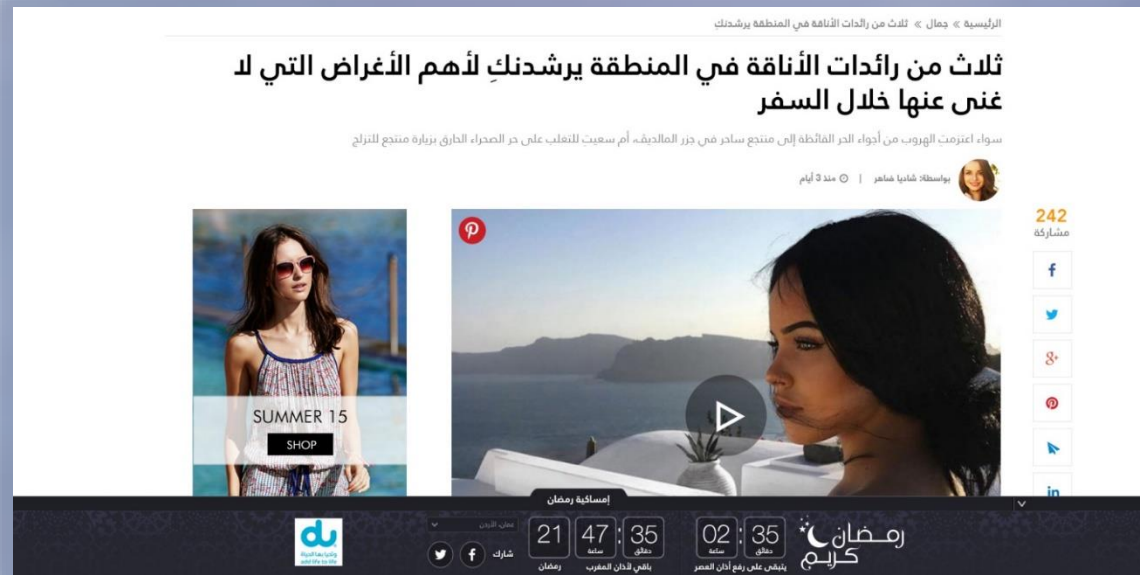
الرئيسية » جمال » ثلاث من رائدات الأناقة في المنطقة يرشدنك

ثلاث من رائدات الأناقة في المنطقة يرشدنكِ لأهم الأغراض التي لا غنى عنها خلال السفر

سواء اعتزمت الهروب من أجواء الحر القائظة إلى منتجع ساحر في جزر المالديف، أم سعيت للتغلب على حر الصحراء الحارق بزيارة منتجع للتزلج

بواسطة: شاديا شاهر | منذ 3 أيام

242
مشاركة

SUMMER 15
SHOP

إمساكية رمضان

رمضان كريم

35 دقائق : 02 ساعة
يتبقى على رفع أذان العصر

35 دقائق : 47 ساعة
باقي لأذان المغرب

21
رمضان

عمان، الأردن

شارك

du
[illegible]